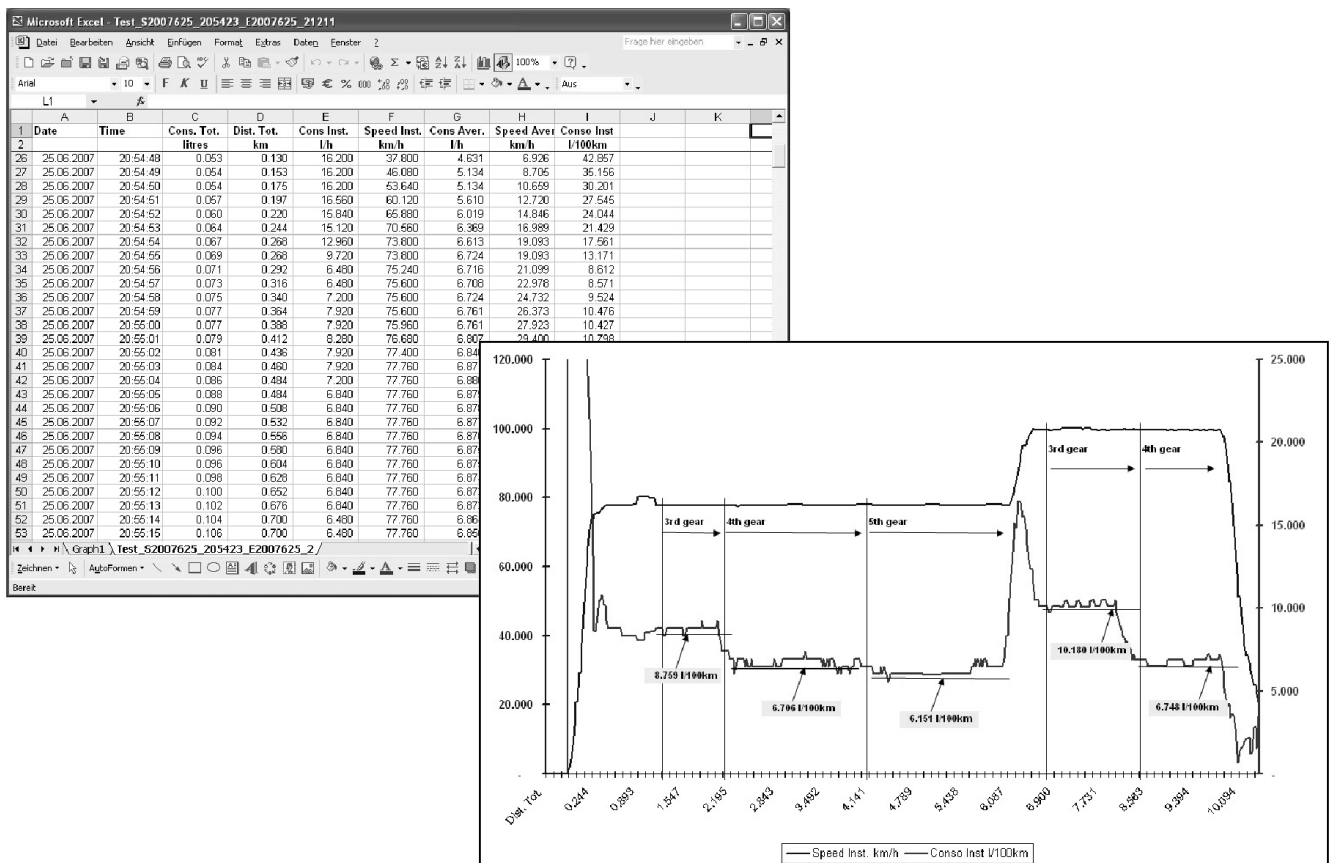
Microsoft Excel - Test_S2007625_205423_E2007625_21211

Datei Bearbeiten Ansicht Einfügen Format Extras Daten Fenster ?

Frage hier eingeben

Arial 10 F K U 100% Aus

L1 fx

| | A | B | C | D | E | F | G | H | I | J | K |
|---|---|---|---|---|---|---|---|---|---|---|---|
| 1 | Date | Time | Cons. Tot. | Dist. Tot. | Cons Inst. | Speed Inst. | Cons Aver. | Speed Aver | Conso Inst | | |
| 2 | | | litres | km | l/h | km/h | l/h | km/h | l/100km | | |
| 26 | 25.06.2007 | 20:54:48 | 0.053 | 0.130 | 16.200 | 37.800 | 4.631 | 6.926 | 42.857 | | |
| 27 | 25.06.2007 | 20:54:49 | 0.054 | 0.153 | 16.200 | 46.080 | 5.134 | 8.705 | 35.156 | | |
| 28 | 25.06.2007 | 20:54:50 | 0.054 | 0.175 | 16.200 | 53.640 | 5.134 | 10.659 | 30.201 | | |
| 29 | 25.06.2007 | 20:54:51 | 0.057 | 0.197 | 16.560 | 60.120 | 5.610 | 12.720 | 27.545 | | |
| 30 | 25.06.2007 | 20:54:52 | 0.060 | 0.220 | 15.840 | 65.880 | 6.019 | 14.846 | 24.044 | | |
| 31 | 25.06.2007 | 20:54:53 | 0.064 | 0.244 | 15.120 | 70.560 | 6.369 | 16.989 | 21.429 | | |
| 32 | 25.06.2007 | 20:54:54 | 0.067 | 0.268 | 12.960 | 73.800 | 6.613 | 19.093 | 17.561 | | |
| 33 | 25.06.2007 | 20:54:55 | 0.069 | 0.268 | 9.720 | 73.800 | 6.724 | 19.093 | 13.171 | | |
| 34 | 25.06.2007 | 20:54:56 | 0.071 | 0.292 | 6.480 | 75.240 | 6.716 | 21.099 | 8.612 | | |
| 35 | 25.06.2007 | 20:54:57 | 0.073 | 0.316 | 6.480 | 75.600 | 6.708 | 22.978 | 8.571 | | |
| 36 | 25.06.2007 | 20:54:58 | 0.075 | 0.340 | 7.200 | 75.600 | 6.724 | 24.732 | 9.524 | | |
| 37 | 25.06.2007 | 20:54:59 | 0.077 | 0.364 | 7.920 | 75.600 | 6.761 | 26.373 | 10.476 | | |
| 38 | 25.06.2007 | 20:55:00 | 0.077 | 0.388 | 7.920 | 75.960 | 6.761 | 27.923 | 10.427 | | |
| 39 | 25.06.2007 | 20:55:01 | 0.079 | 0.412 | 8.280 | 76.680 | 6.807 | 29.400 | 10.798 | | |
| 40 | 25.06.2007 | 20:55:02 | 0.081 | 0.436 | 7.920 | 77.400 | 6.84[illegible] | | | | |
| 41 | 25.06.2007 | 20:55:03 | 0.084 | 0.460 | 7.920 | 77.760 | 6.87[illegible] | | | | |
| 42 | 25.06.2007 | 20:55:04 | 0.086 | 0.484 | 7.200 | 77.760 | 6.88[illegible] | | | | |
| 43 | 25.06.2007 | 20:55:05 | 0.088 | 0.484 | 6.840 | 77.760 | 6.87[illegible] | | | | |
| 44 | 25.06.2007 | 20:55:06 | 0.090 | 0.508 | 6.840 | 77.760 | 6.87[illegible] | | | | |
| 45 | 25.06.2007 | 20:55:07 | 0.092 | 0.532 | 6.840 | 77.760 | 6.87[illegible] | | | | |
| 46 | 25.06.2007 | 20:55:08 | 0.094 | 0.556 | 6.840 | 77.760 | 6.87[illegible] | | | | |
| 47 | 25.06.2007 | 20:55:09 | 0.096 | 0.580 | 6.840 | 77.760 | 6.87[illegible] | | | | |
| 48 | 25.06.2007 | 20:55:10 | 0.096 | 0.604 | 6.840 | 77.760 | 6.87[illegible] | | | | |
| 49 | 25.06.2007 | 20:55:11 | 0.098 | 0.628 | 6.840 | 77.760 | 6.87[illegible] | | | | |
| 50 | 25.06.2007 | 20:55:12 | 0.100 | 0.652 | 6.840 | 77.760 | 6.87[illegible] | | | | |
| 51 | 25.06.2007 | 20:55:13 | 0.102 | 0.676 | 6.840 | 77.760 | 6.87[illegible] | | | | |
| 52 | 25.06.2007 | 20:55:14 | 0.104 | 0.700 | 6.480 | 77.760 | 6.86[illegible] | | | | |
| 53 | 25.06.2007 | 20:55:15 | 0.106 | 0.700 | 6.480 | 77.760 | 6.85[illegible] | | | | |

Graph1 Test_S2007625_205423_E2007625_2

Zeichnen AutoFormen

Bereit

120.000
100.000
80.000
60.000
40.000
20.000

25.000
20.000
15.000
10.000
5.000

3rd gear
4th gear
5th gear
3rd gear
4th gear

8.759 l/100km
6.706 l/100km
6.151 l/100km
10.180 l/100km
6.748 l/100km

Dist. Tot. 0.244 0.893 1.547 2.195 2.843 3.492 4.141 4.789 5.438 6.087 6.900 7.731 8.563 9.394 10.094

Speed Inst. km/h — Conso Inst l/100km